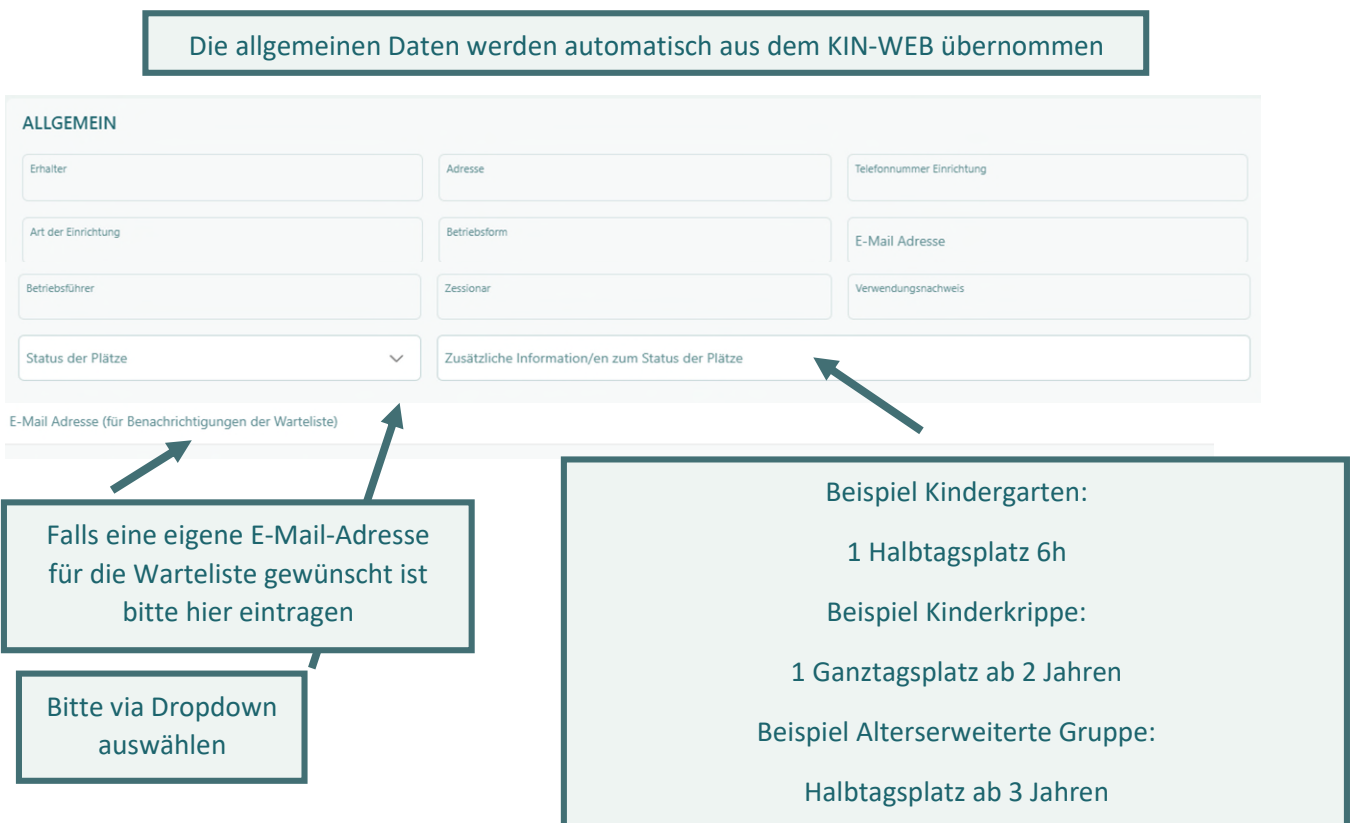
Die allgemeinen Daten werden automatisch aus dem KIN-WEB übernommen

ALLGEMEIN

Erhalter

Adresse

Telefonnummer Einrichtung

Art der Einrichtung

Betriebsform

E-Mail Adresse

Betriebsführer

Zessionar

Verwendungsnachweis

Status der Plätze

Zusätzliche Information/en zum Status der Plätze

E-Mail Adresse (für Benachrichtigungen der Warteliste)

Falls eine eigene E-Mail-Adresse für die Warteliste gewünscht ist bitte hier eintragen

Bitte via Dropdown auswählen

Beispiel Kindergarten:

1 Halbtagsplatz 6h

Beispiel Kinderkrippe:

1 Ganztagsplatz ab 2 Jahren

Beispiel Alterserweiterte Gruppe:

Halbtagsplatz ab 3 Jahren